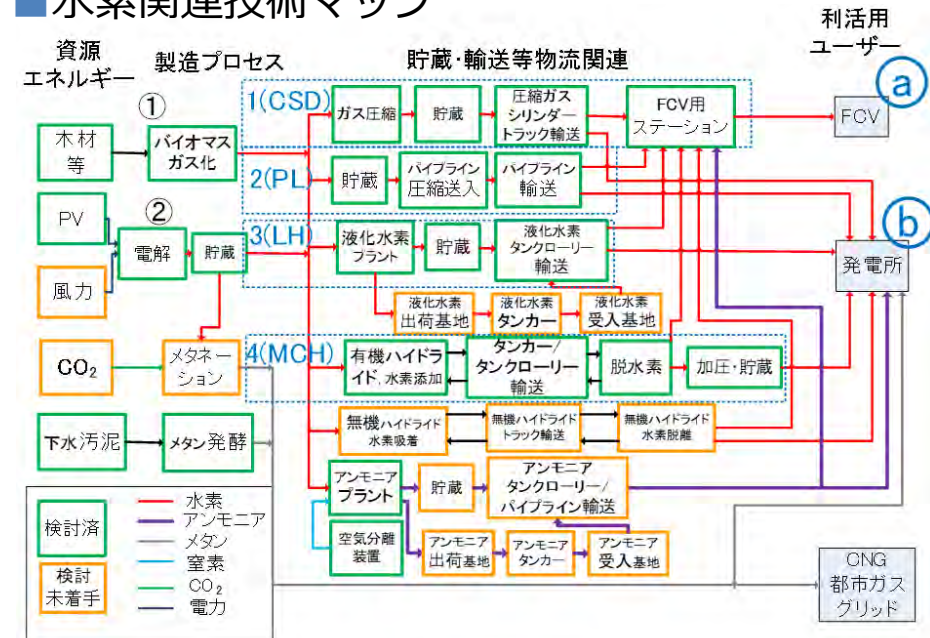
■水素関連技術マップ

資源エネルギー

製造プロセス

貯蔵·輸送等物流関連

利活用ユーザー

a

b

①

②

木材等

バイオマスガス化

PV

風力

電解

貯蔵

CO₂

メタネーション

下水汚泥

メタン発酵

1(CSD)

ガス圧縮

貯蔵

圧縮ガスシリンダートラック輸送

FCV用ステーション

FCV

2(PL)

貯蔵

パイプライン圧縮送入

パイプライン輸送

3(LH)

液化水素プラント

貯蔵

液化水素タンクローリー輸送

発電所

液化水素出荷基地

液化水素タンカー

液化水素受入基地

4(MCH)

有機ハイドライド, 水素添加

タンカー/タンクローリー輸送

脱水素

加圧·貯蔵

無機ハイドライド水素吸着

無機ハイドライドトラック輸送

無機ハイドライド水素脱離

アンモニアプラント

貯蔵

アンモニアタンクローリー/パイプライン輸送

空気分離装置

アンモニア出荷基地

アンモニアタンカー

アンモニア受入基地

CNG都市ガスグリッド

検討済

検討未着手

水素

アンモニア

メタン

窒素

CO₂

電力